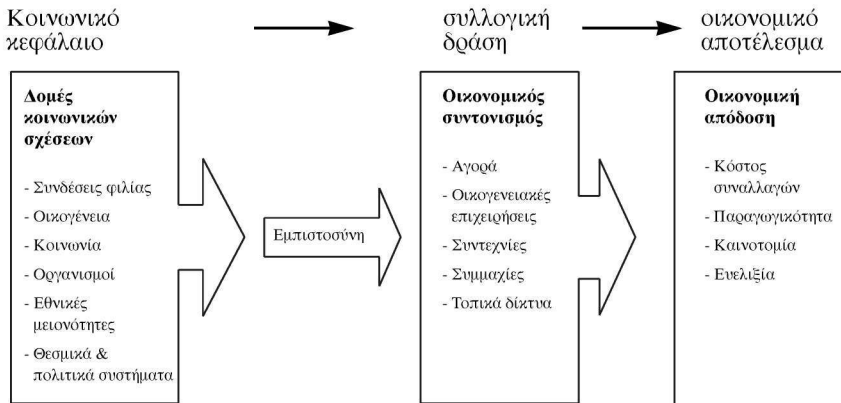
Κοινωνικό κεφάλαιο

συλλογική δράση

οικονομικό αποτέλεσμα

**Δομές κοινωνικών σχέσεων**

- Συνδέσεις φιλίας
- Οικογένεια
- Κοινωνία
- Οργανισμοί
- Εθνικές μειονότητες
- Θεσμικά & πολιτικά συστήματα

Εμπιστοσύνη

**Οικονομικός συντονισμός**

- Αγορά
- Οικογενειακές επιχειρήσεις
- Συντεχνίες
- Συμμαχίες
- Τοπικά δίκτυα

**Οικονομική απόδοση**

- Κόστος συναλλαγών
- Παραγωγικότητα
- Καινοτομία
- Ευελιξία